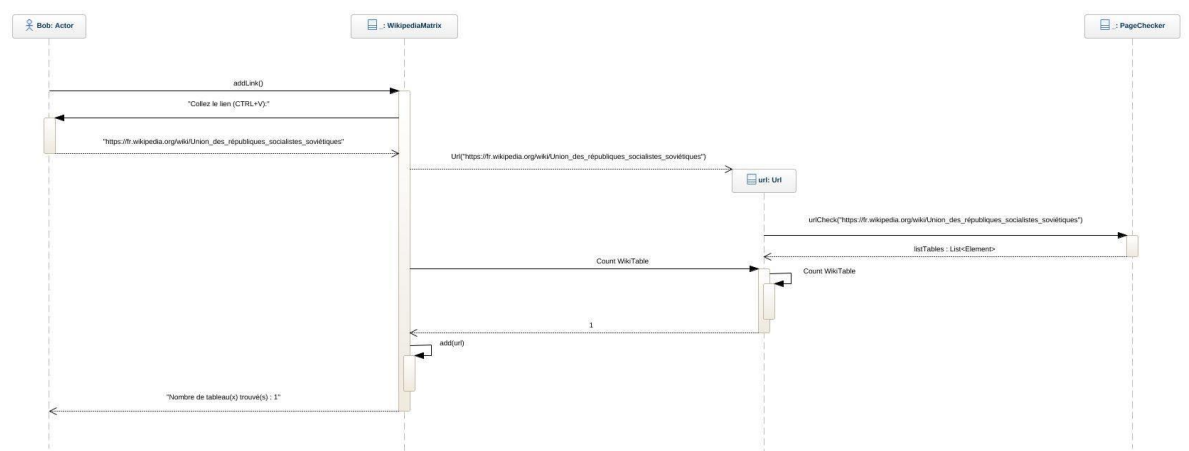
Bob: Actor

_: WikipediaMatrix

_: PageChecker

addLink()

"Collez le lien (CTRL+V):"

"https://fr.wikipedia.org/wiki/Union_des_républiques_socialistes_soviétiques"

Url("https://fr.wikipedia.org/wiki/Union_des_républiques_socialistes_soviétiques")

url: Url

urlCheck("https://fr.wikipedia.org/wiki/Union_des_républiques_socialistes_soviétiques")

listTables : List<Element>

Count WikiTable

Count WikiTable

1

add(url)

"Nombre de tableau(x) trouvé(s) : 1"